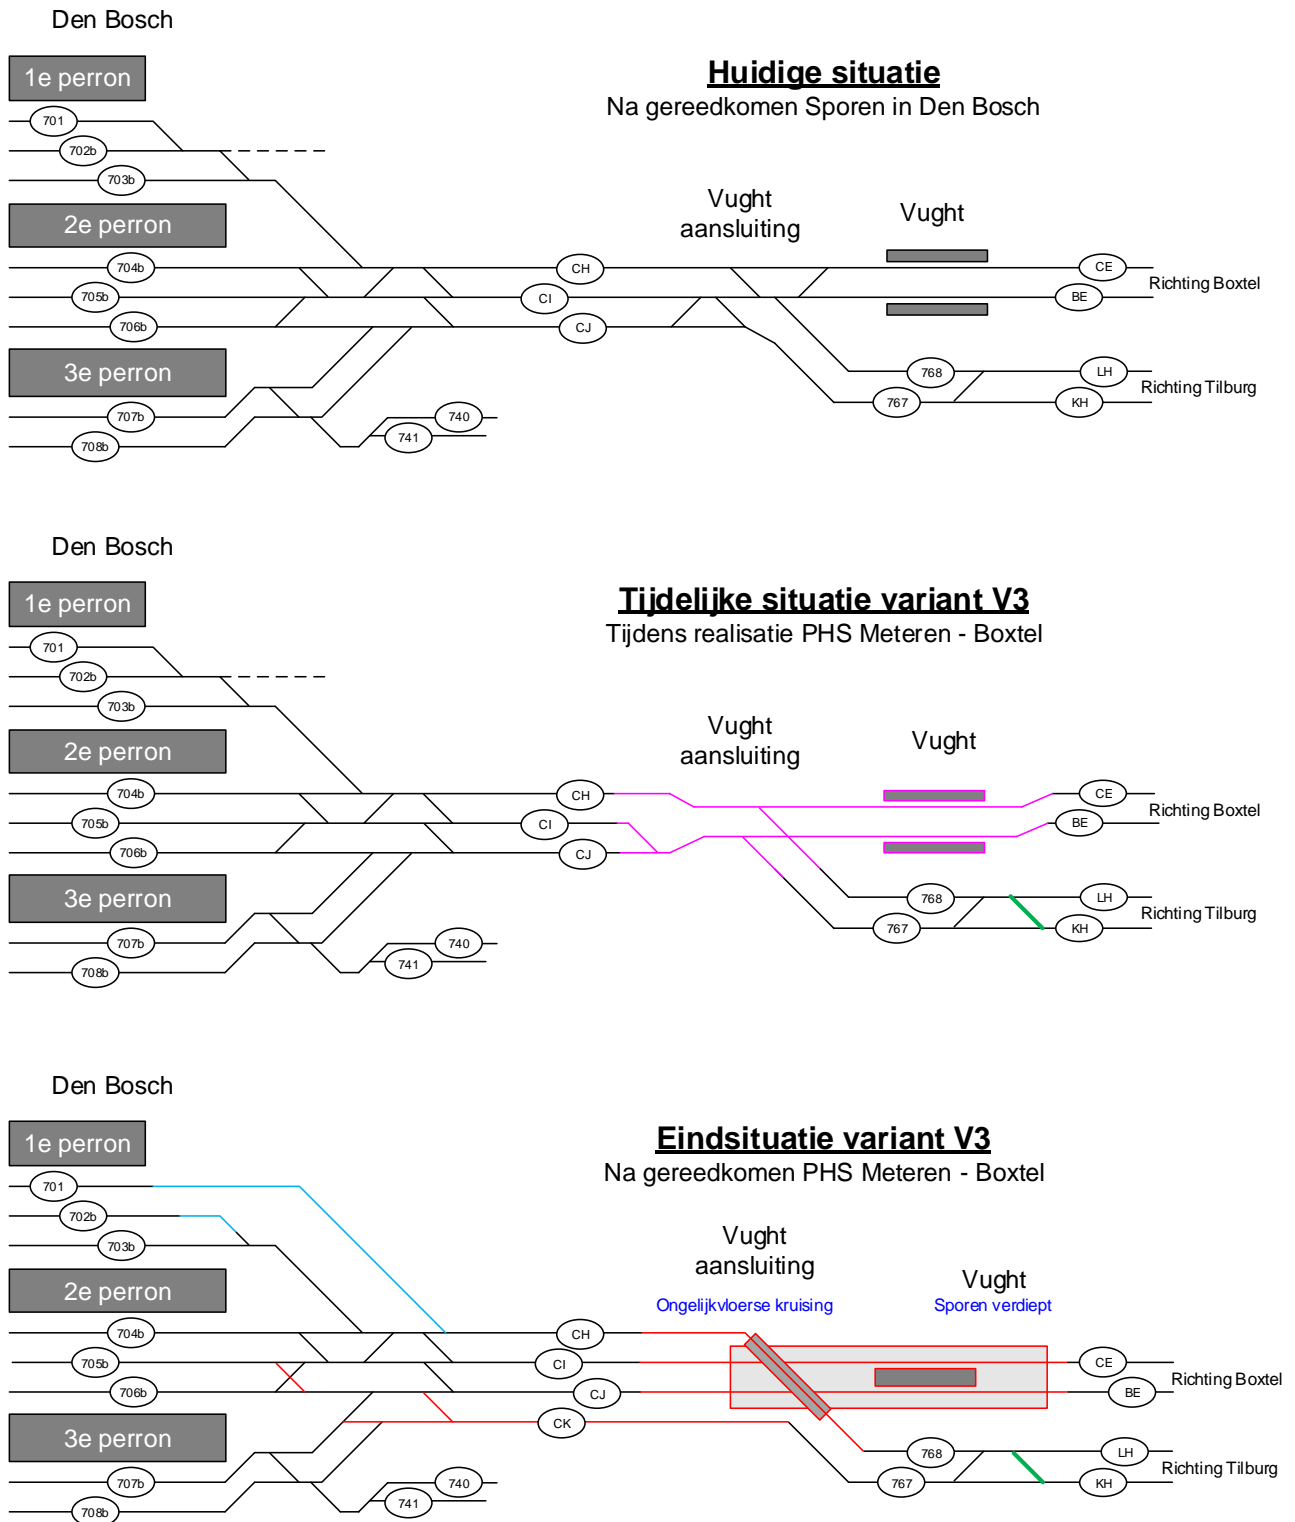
Den Bosch

1e perron

701
702b
703b

2e perron

704b
705b
706b

3e perron

707b
708b
740
741

Huidige situatie
Na gereedkomen Sporen in Den Bosch

Vught aansluiting

Vught

CH
CI
CJ
CE
BE
Richting Boxtel
768
767
LH
KH
Richting Tilburg

Den Bosch

1e perron

701
702b
703b

2e perron

704b
705b
706b

3e perron

707b
708b
740
741

Tijdelijke situatie variant V3
Tijdens realisatie PHS Meteren - Boxtel

Vught aansluiting

Vught

CH
CI
CJ
CE
BE
Richting Boxtel
768
767
LH
KH
Richting Tilburg

Den Bosch

1e perron

701
702b
703b

2e perron

704b
705b
706b

3e perron

707b
708b
740
741

Eindsituatie variant V3
Na gereedkomen PHS Meteren - Boxtel

Vught aansluiting
Ongelijkvloerse kruising

Vught
Sporen verdiept

CH
CI
CJ
CK
CE
BE
Richting Boxtel
768
767
LH
KH
Richting Tilburg